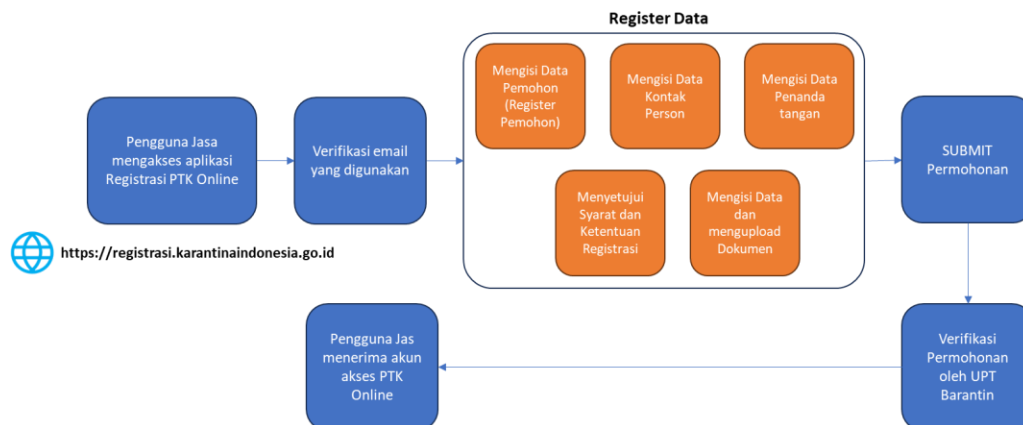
Pengguna Jasa mengakses aplikasi Registrasi PTK Online

https://registrasi.karantinaindonesia.go.id

Verifikasi email yang digunakan

Register Data

Mengisi Data Pemohon (Register Pemohon)

Mengisi Data Kontak Person

Mengisi Data Penanda tangan

Menyetujui Syarat dan Ketentuan Registrasi

Mengisi Data dan mengupload Dokumen

SUBMIT Permohonan

Verifikasi Permohonan oleh UPT Barantin

Pengguna Jas menerima akun akses PTK Online